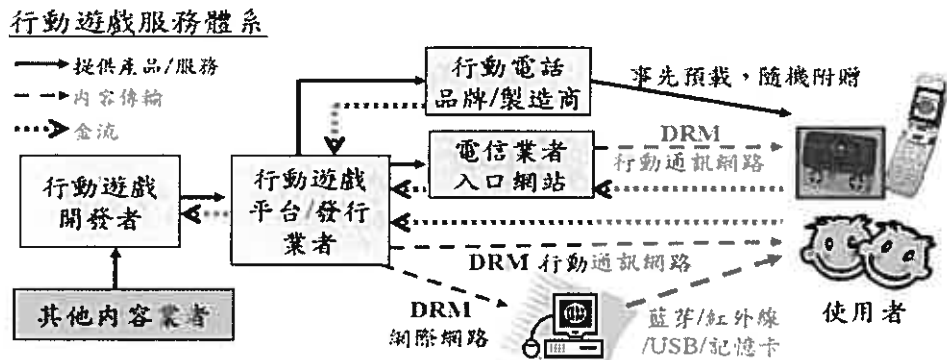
行動遊戲服務體系

提供產品/服務
內容傳輸
金流

行動遊戲開發者

行動遊戲平台/發行業者

行動電話品牌/製造商

事先預載，隨機附贈

電信業者入口網站

DRM
行動通訊網路

DRM 行動通訊網路

其他內容業者

DRM
網際網路

藍芽/紅外線/USB/記憶卡

使用者